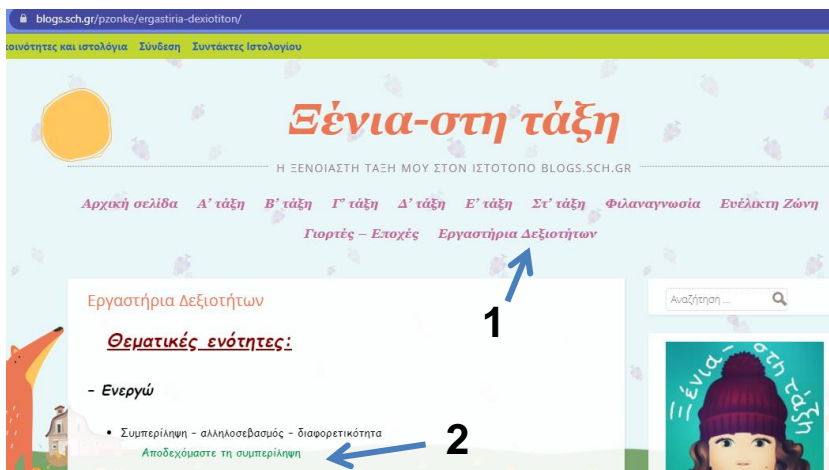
blogs.sch.gr/pzonke/ergastiria-dexiotiton/

οινότητες και ιστολόγια Σύνδεση Συντάκτες Ιστολογίου

Ξένια-στη τάξη

Η ΞΕΝΟΙΑΣΤΗ ΤΑΞΗ ΜΟΥ ΣΤΟΝ ΙΣΤΟΤΟΠΟ BLOGS.SCH.GR

Αρχική σελίδα Α' τάξη Β' τάξη Γ' τάξη Δ' τάξη Ε' τάξη Στ' τάξη Φιλαναγνωσία Ευέλικτη Ζώνη Γιορτές – Εποχές Εργαστήρια Δεξιοτήτων

1

Εργαστήρια Δεξιοτήτων

Θεματικές ενότητες:

– Ενεργώ

• Συμπερίληψη – αλληλοσεβασμός – διαφορετικότητα
Αποδεχόμαστε τη συμπερίληψη

2

Αναζήτηση ...

Ξένια – στη τάξη